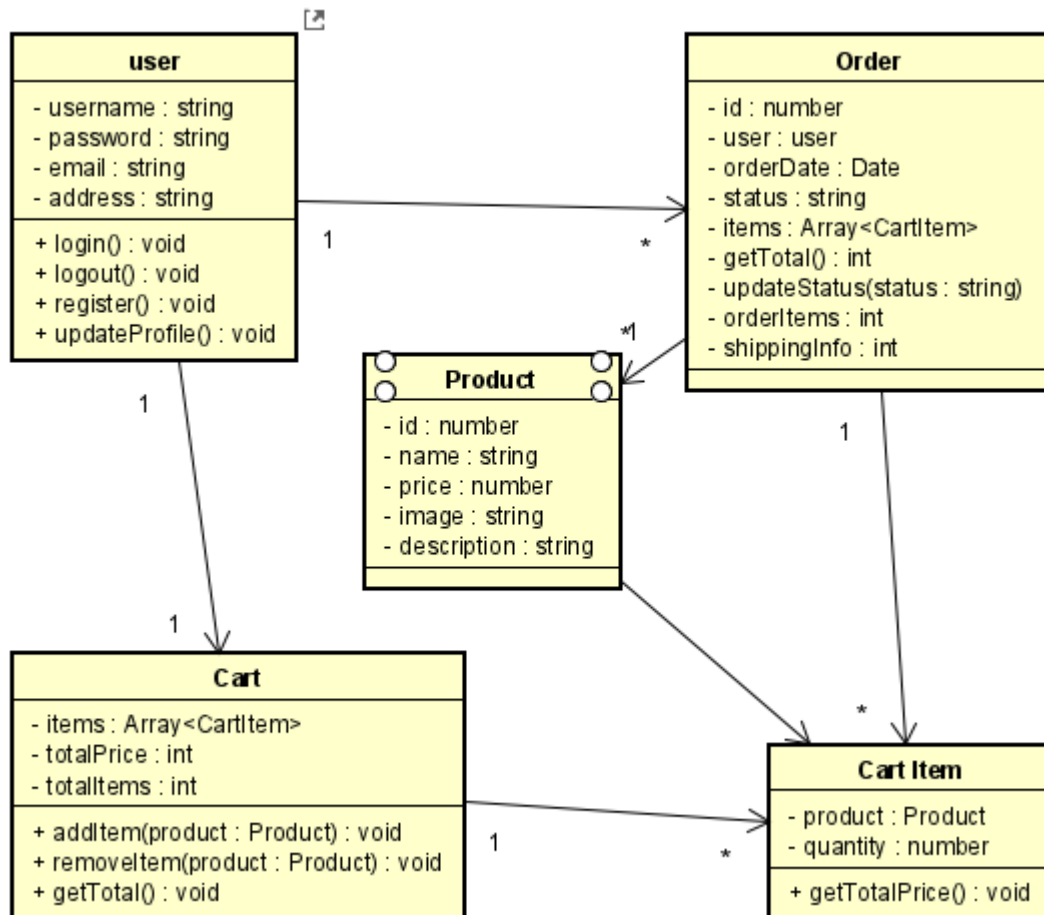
user
- username : string
- password : string
- email : string
- address : string
+ login() : void
+ logout() : void
+ register() : void
+ updateProfile() : void

Order
- id : number
- user : user
- orderDate : Date
- status : string
- items : Array<CartItem>
- getTotal() : int
- updateStatus(status : string)
- orderItems : int
- shippingInfo : int

1
*
*1

Product
- id : number
- name : string
- price : number
- image : string
- description : string

1
1
1

Cart
- items : Array<CartItem>
- totalPrice : int
- totalItems : int
+ addItem(product : Product) : void
+ removeItem(product : Product) : void
+ getTotal() : void

*
1
*

Cart Item
- product : Product
- quantity : number
+ getTotalPrice() : void